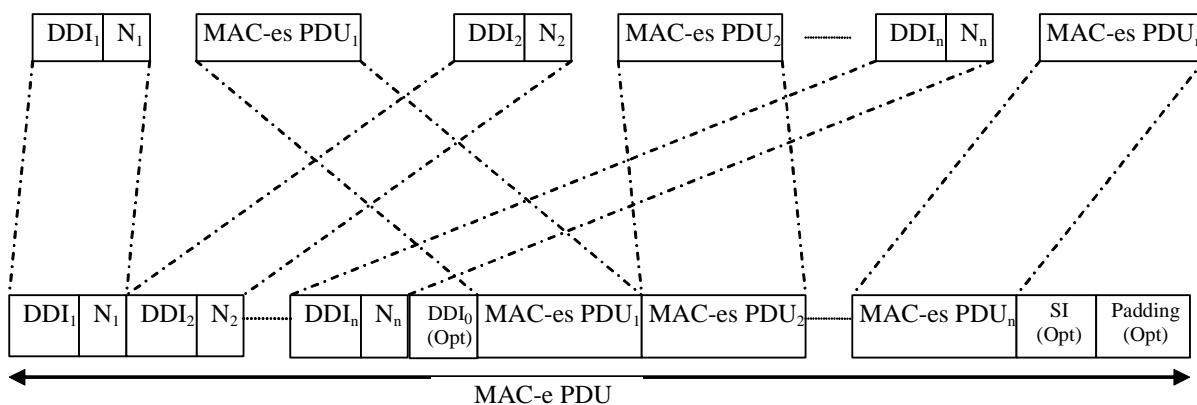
$DDI_1$ $N_1$ MAC-es $PDU_1$ $DDI_2$ $N_2$ MAC-es $PDU_2$ $DDI_n$ $N_n$ MAC-es $PDU_n$

$DDI_1$ $N_1$ $DDI_2$ $N_2$ $DDI_n$ $N_n$ $DDI_0$ (Opt) MAC-es $PDU_1$ MAC-es $PDU_2$ MAC-es $PDU_n$ SI (Opt) Padding (Opt)

MAC-e PDU